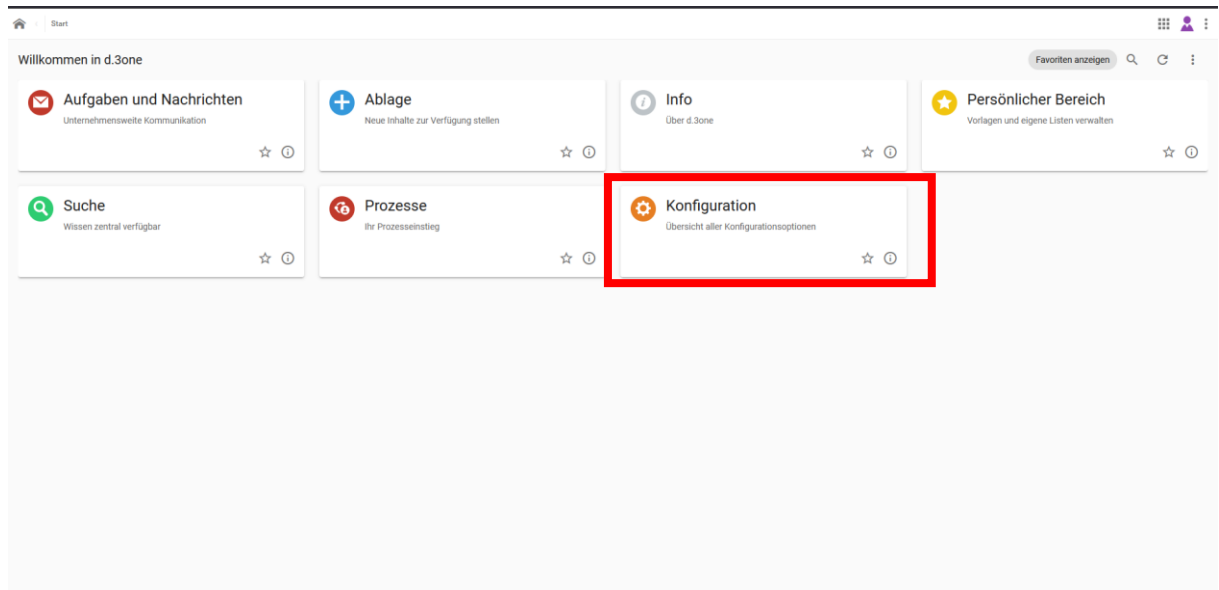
Start

Willkommen in d.3one

Favoriten anzeigen

Aufgaben und Nachrichten
Unternehmensweite Kommunikation

Ablage
Neue Inhalte zur Verfügung stellen

Info
Über d.3one

Persönlicher Bereich
Vorlagen und eigene Listen verwalten

Suche
Wissen zentral verfügbar

Prozesse
Ihr Prozesseinstieg

Konfiguration
Übersicht aller Konfigurationsoptionen